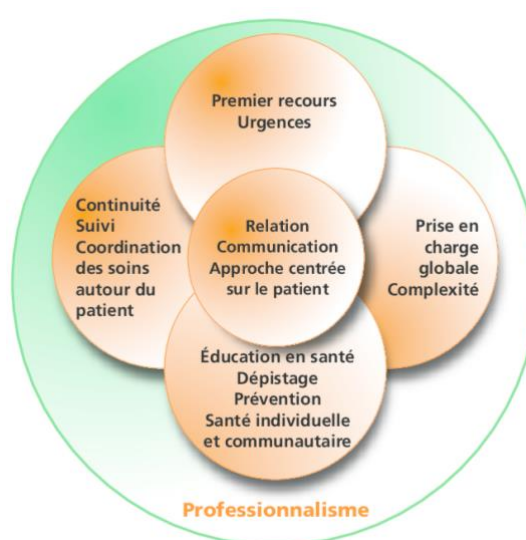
Premier recours
Urgences

Continuité
Suivi
Coordination des soins autour du patient

Relation
Communication
Approche centrée sur le patient

Prise en charge globale
Complexité

Éducation en santé
Dépistage
Prévention
Santé individuelle et communautaire

Professionnalisme